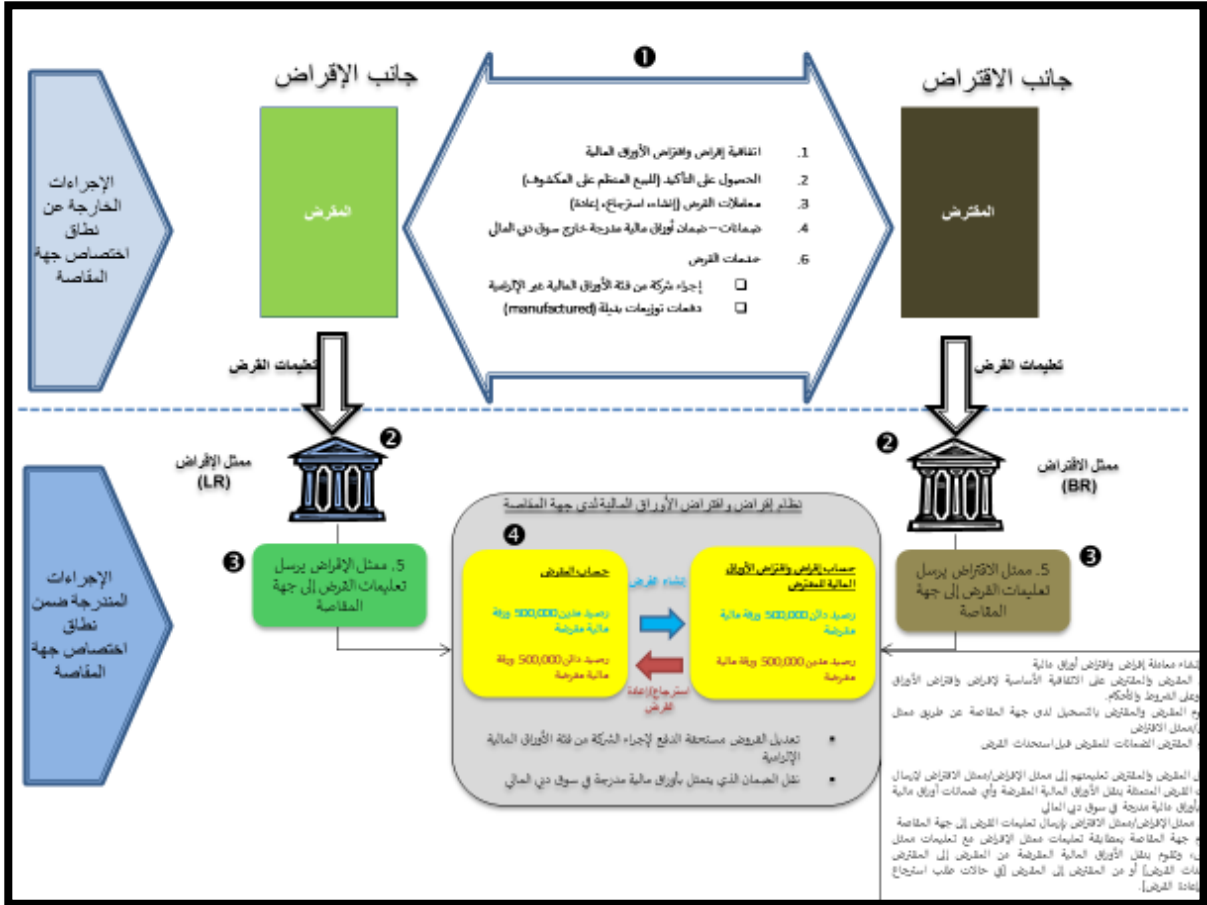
❶

جانب الإقراض

جانب الاقتراض

الإجراءات الخارجة عن نطاق اختصاص جهة المقاصة

المقرض

المقترض

1. اتفاقية إقراض واقتراض الأوراق المالية
2. الحصول على التأكيد (للبيع المنتظم على المكشوف)
3. معاملات القرض (إنشاء، استرجاع، إعادة)
4. ضمانات – ضمان أوراق مالية مدرجة خارج سوق دبي المالي
6. خدمات القرض
إجراء شركة من فئة الأوراق المالية غير الإلزامية
دفعات توزيعات بديلة (manufactured)

تعليمات القرض

تعليمات القرض

❷ ممثل الإقراض (LR)

❷ ممثل الاقتراض (BR)

نظام إقراض واقتراض الأوراق المالية لدى جهة المقاصة

❹

الإجراءات المندرجة ضمن نطاق اختصاص جهة المقاصة

❸ 5. ممثل الإقراض يرسل تعليمات القرض إلى جهة المقاصة

❸ 5. ممثل الاقتراض يرسل تعليمات القرض إلى جهة المقاصة

حساب المقرض
رصيد مدين 500,000 ورقة مالية مقرضة
رصيد دائن 500,000 ورقة مالية مقرضة

إنشاء القرض

استرجاع/إعادة القرض

حساب إقراض واقتراض الأوراق المالية للمقترض
رصيد دائن 500,000 ورقة مالية مقرضة
رصيد مدين 500,000 ورقة مالية مقرضة

• تعديل القروض مستحقة الدفع لإجراء الشركة من فئة الأوراق المالية الإلزامية
• نقل الضمان الذي يتمثل بأوراق مالية مدرجة في سوق دبي المالي

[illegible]نشاء معاملة إقراض واقتراض أوراق مالية
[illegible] المقرض والمقترض على الاتفاقية الأساسية لإقراض واقتراض الأوراق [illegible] على الشروط والأحكام.
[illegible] المقرض والمقترض بالتسجيل لدى جهة المقاصة عن طريق ممثل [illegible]/ممثل الاقتراض
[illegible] المقترض الضمانات للمقرض قبل استحداث القرض
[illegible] المقرض والمقترض تعليماتهم إلى ممثل الإقراض/ممثل الاقتراض لإرسال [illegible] القرض المتعلقة بنقل الأوراق المالية المقرضة أو ضمانات أوراق مالية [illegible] أوراق مالية مدرجة في سوق دبي المالي
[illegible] ممثل الإقراض/ممثل الاقتراض بإرسال تعليمات القرض إلى جهة المقاصة
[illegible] جهة المقاصة بمطابقة تعليمات ممثل الإقراض مع تعليمات ممثل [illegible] وتقوم بنقل الأوراق المالية المقرضة من المقرض إلى المقترض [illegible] القرض) أو من المقترض إلى المقرض (في حالات طلب استرجاع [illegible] إعادة القرض).